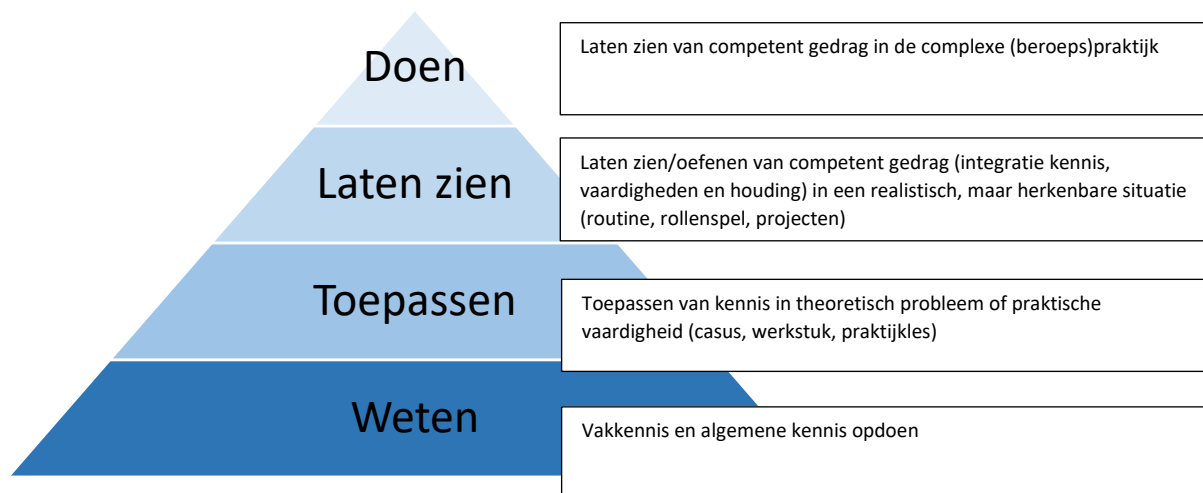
Doen

Laten zien van competent gedrag in de complexe (beroeps)praktijk

Laten zien

Laten zien/oefenen van competent gedrag (integratie kennis, vaardigheden en houding) in een realistisch, maar herkenbare situatie (routine, rollenspel, projecten)

Toepassen

Toepassen van kennis in theoretisch probleem of praktische vaardigheid (casus, werkstuk, praktijkles)

Weten

Vakkennis en algemene kennis opdoen